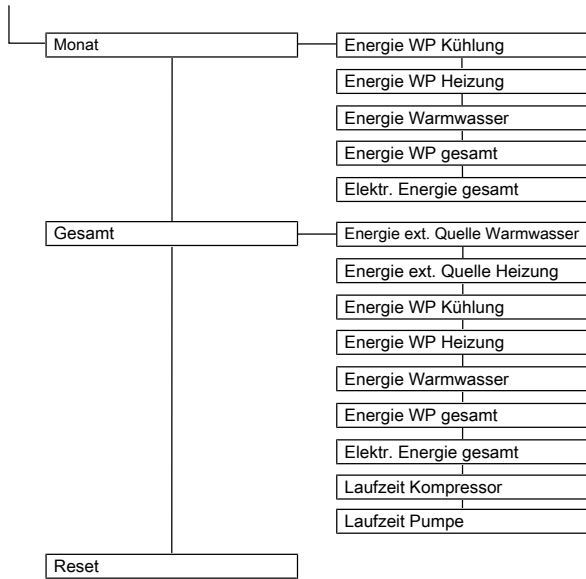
Monat

Energie WP Kühlung

Energie WP Heizung

Energie Warmwasser

Energie WP gesamt

Elektr. Energie gesamt

Gesamt

Energie ext. Quelle Warmwasser

Energie ext. Quelle Heizung

Energie WP Kühlung

Energie WP Heizung

Energie Warmwasser

Energie WP gesamt

Elektr. Energie gesamt

Laufzeit Kompressor

Laufzeit Pumpe

Reset